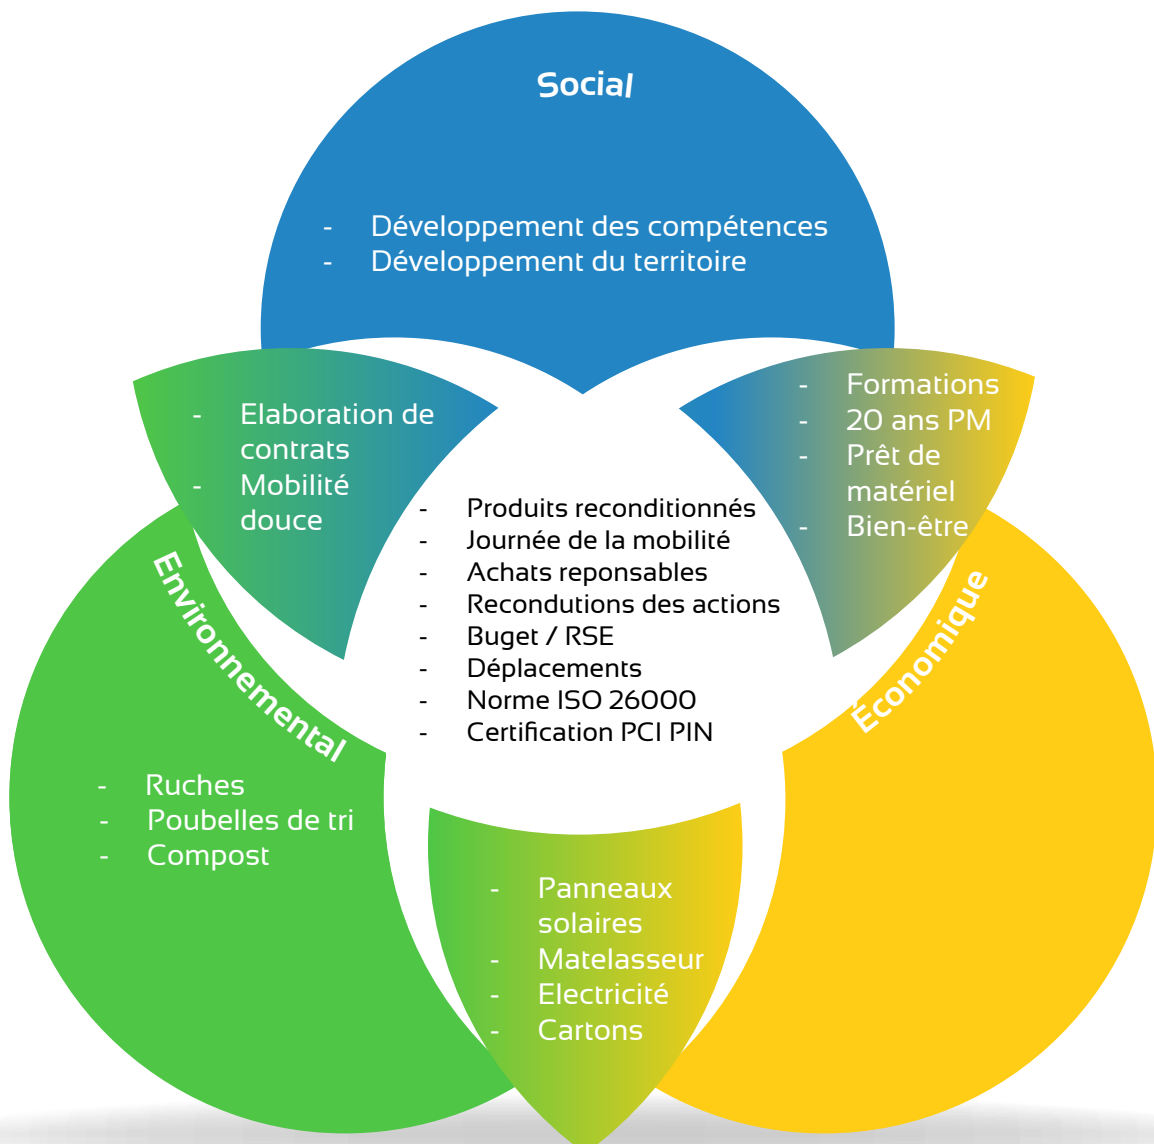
Social

- Développement des compétences
- Développement du territoire

- Elaboration de contrats
- Mobilité douce

- Formations
- 20 ans PM
- Prêt de matériel
- Bien-être

- Produits reconditionnés
- Journée de la mobilité
- Achats reponsables
- Recondutions des actions
- Buget / RSE
- Déplacements
- Norme ISO 26000
- Certification PCI PIN

Environnemental

Économique

- Ruches
- Poubelles de tri
- Compost

- Panneaux solaires
- Matelasseur
- Electricité
- Cartons